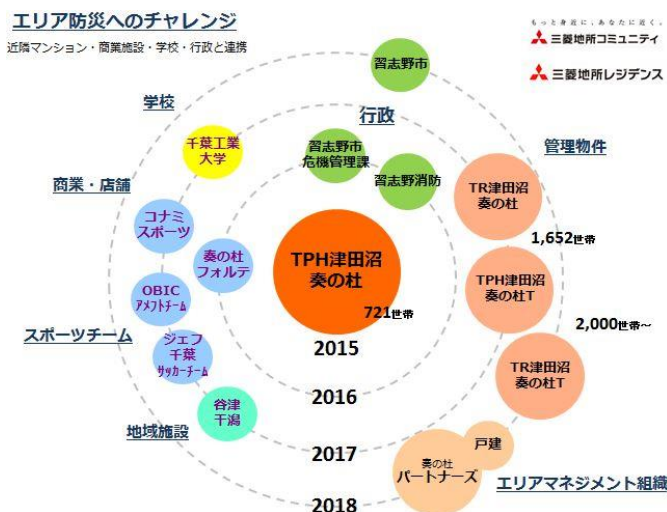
エリア防災へのチャレンジ
近隣マンション・商業施設・学校・行政と連携

もっと身近に、あなたに近く。
三菱地所コミュニティ
三菱地所レジデンス

学校
千葉工業大学
商業・店舗
コナミスポーツ
奏の杜フォルテ
OBIC アメフトチーム
スポーツチーム
ジェフ千葉 サッカーチーム
地域施設
谷津干潟

習志野市
行政
習志野市危機管理課
習志野消防

TPH津田沼奏の杜
721世帯
2015
2016
2017
2018

管理物件
TR津田沼奏の杜
1,652世帯
TPH津田沼奏の杜T
2,000世帯～
TR津田沼奏の杜T
戸建
奏の杜パートナーズ
エリアマネジメント組織